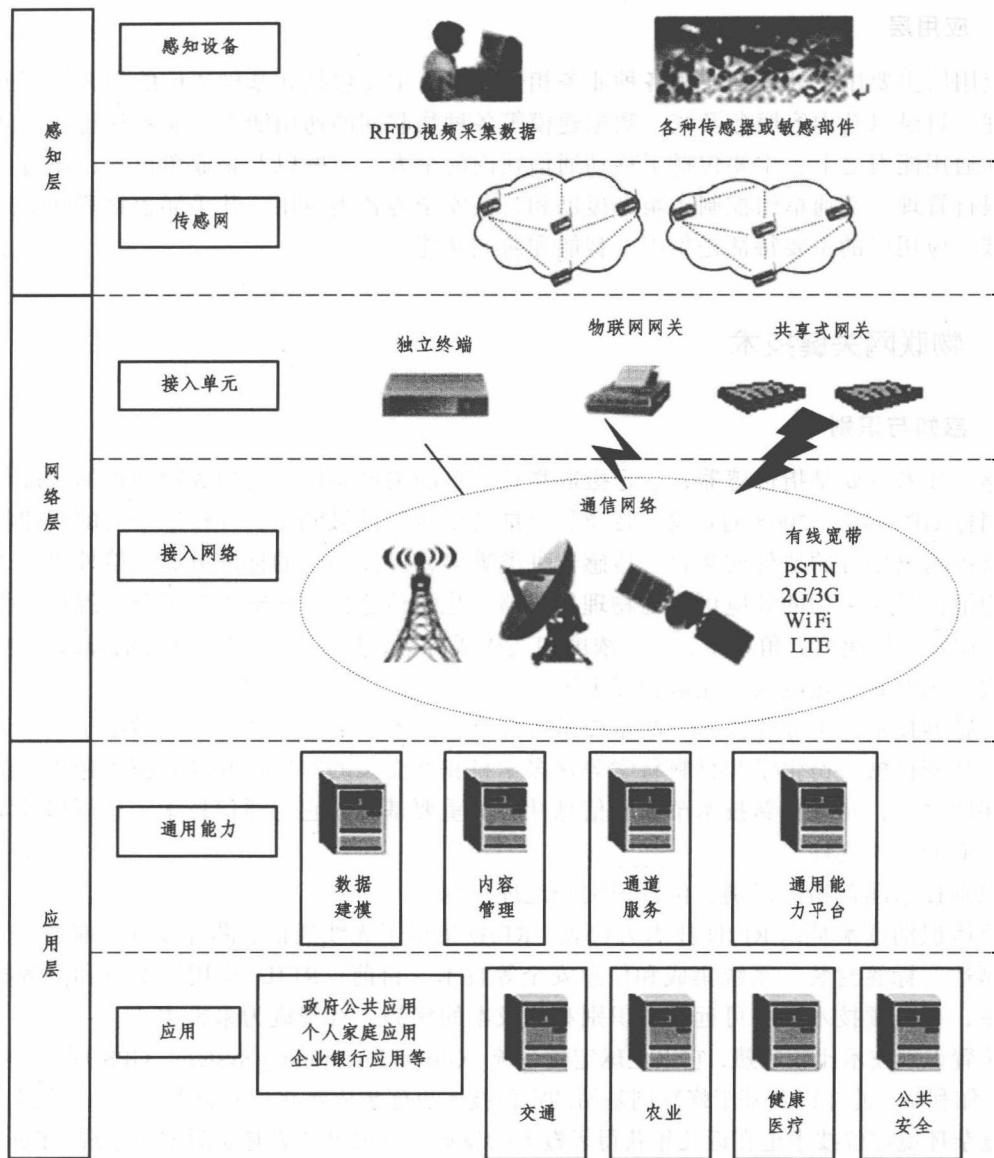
感知层

感知设备

RFID视频采集数据

各种传感器或敏感部件

传感网

网络层

接入单元

独立终端

物联网网关

共享式网关

接入网络

通信网络

有线宽带
PSTN
2G/3G
WiFi
LTE

应用层

通用能力

数据建模

内容管理

通道服务

通用能力平台

应用

政府公共应用
个人家庭应用
企业银行应用等

交通

农业

健康医疗

公共安全